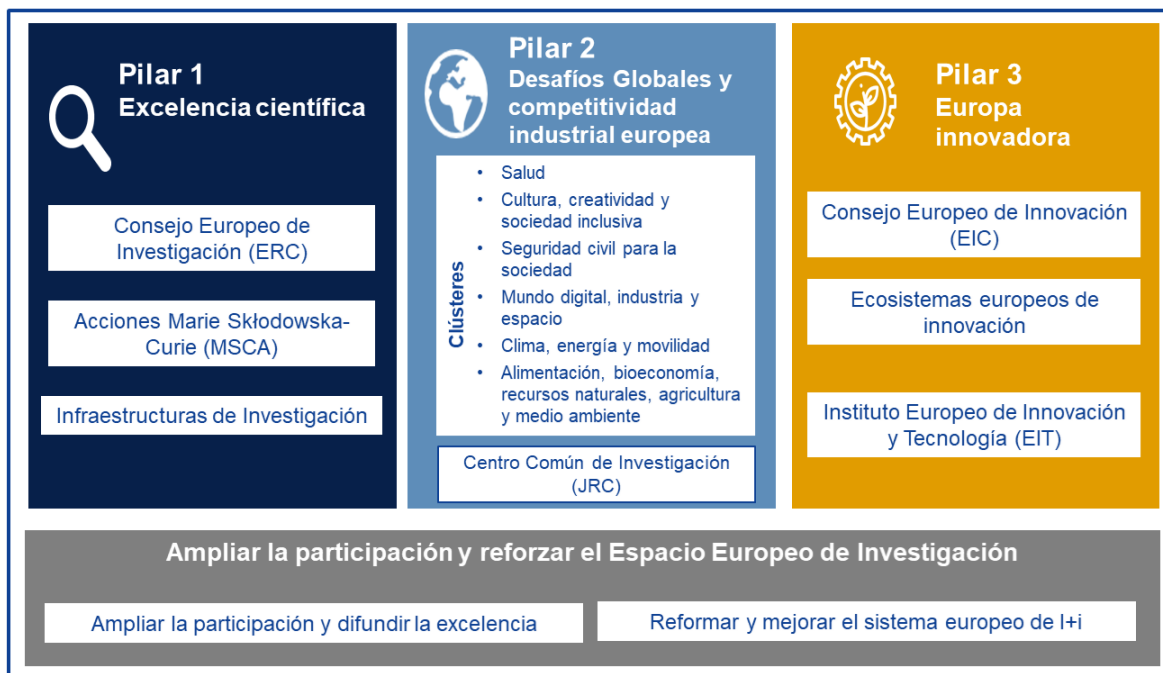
Pilar 1
Excelencia científica

Consejo Europeo de Investigación (ERC)

Acciones Marie Skłodowska-Curie (MSCA)

Infraestructuras de Investigación

Pilar 2
Desafíos Globales y competitividad industrial europea

Clústeres

- Salud
- Cultura, creatividad y sociedad inclusiva
- Seguridad civil para la sociedad
- Mundo digital, industria y espacio
- Clima, energía y movilidad
- Alimentación, bioeconomía, recursos naturales, agricultura y medio ambiente

Centro Común de Investigación (JRC)

Pilar 3
Europa innovadora

Consejo Europeo de Innovación (EIC)

Ecosistemas europeos de innovación

Instituto Europeo de Innovación y Tecnología (EIT)

Ampliar la participación y reforzar el Espacio Europeo de Investigación

Ampliar la participación y difundir la excelencia

Reformar y mejorar el sistema europeo de I+i